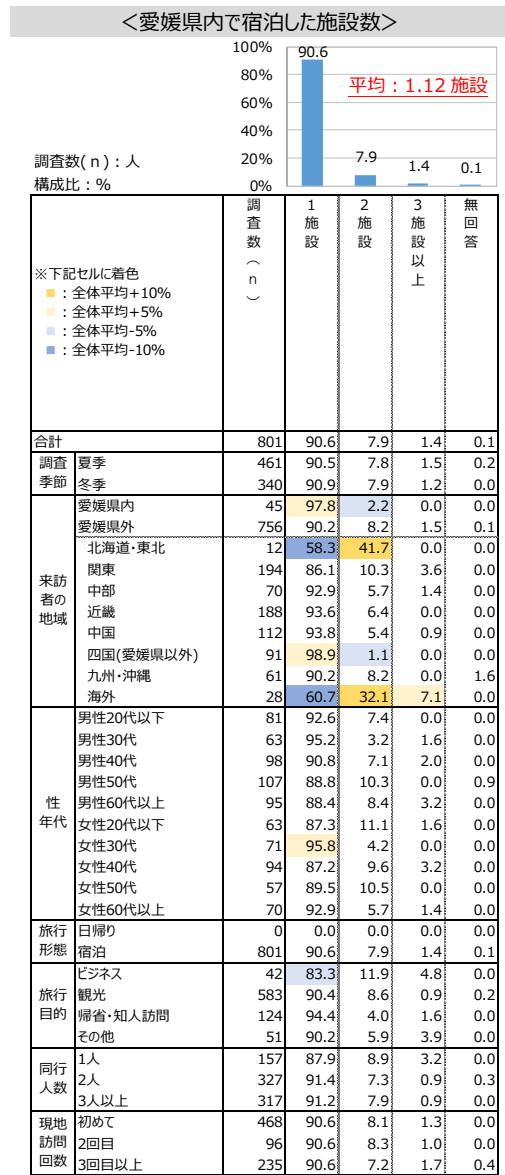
＜愛媛県内で宿泊した施設数＞

100%
80%
60%
40%
20%
0%

90.6
7.9
1.4
0.1

平均：1.12 施設

調査数(ｎ)：人
構成比：%

※下記セルに着色
■：全体平均+10%
■：全体平均+5%
■：全体平均-5%
■：全体平均-10%

| | | 調査数(ｎ) | 1施設 | 2施設 | 3施設以上 | 無回答 |
|---|---|---|---|---|---|---|
| 合計 | | 801 | 90.6 | 7.9 | 1.4 | 0.1 |
| 調査季節 | 夏季 | 461 | 90.5 | 7.8 | 1.5 | 0.2 |
| | 冬季 | 340 | 90.9 | 7.9 | 1.2 | 0.0 |
| 来訪者の地域 | 愛媛県内 | 45 | 97.8 | 2.2 | 0.0 | 0.0 |
| | 愛媛県外 | 756 | 90.2 | 8.2 | 1.5 | 0.1 |
| | 北海道・東北 | 12 | 58.3 | 41.7 | 0.0 | 0.0 |
| | 関東 | 194 | 86.1 | 10.3 | 3.6 | 0.0 |
| | 中部 | 70 | 92.9 | 5.7 | 1.4 | 0.0 |
| | 近畿 | 188 | 93.6 | 6.4 | 0.0 | 0.0 |
| | 中国 | 112 | 93.8 | 5.4 | 0.9 | 0.0 |
| | 四国(愛媛県以外) | 91 | 98.9 | 1.1 | 0.0 | 0.0 |
| | 九州・沖縄 | 61 | 90.2 | 8.2 | 0.0 | 1.6 |
| | 海外 | 28 | 60.7 | 32.1 | 7.1 | 0.0 |
| 性年代 | 男性20代以下 | 81 | 92.6 | 7.4 | 0.0 | 0.0 |
| | 男性30代 | 63 | 95.2 | 3.2 | 1.6 | 0.0 |
| | 男性40代 | 98 | 90.8 | 7.1 | 2.0 | 0.0 |
| | 男性50代 | 107 | 88.8 | 10.3 | 0.0 | 0.9 |
| | 男性60代以上 | 95 | 88.4 | 8.4 | 3.2 | 0.0 |
| | 女性20代以下 | 63 | 87.3 | 11.1 | 1.6 | 0.0 |
| | 女性30代 | 71 | 95.8 | 4.2 | 0.0 | 0.0 |
| | 女性40代 | 94 | 87.2 | 9.6 | 3.2 | 0.0 |
| | 女性50代 | 57 | 89.5 | 10.5 | 0.0 | 0.0 |
| | 女性60代以上 | 70 | 92.9 | 5.7 | 1.4 | 0.0 |
| 旅行形態 | 日帰り | 0 | 0.0 | 0.0 | 0.0 | 0.0 |
| | 宿泊 | 801 | 90.6 | 7.9 | 1.4 | 0.1 |
| 旅行目的 | ビジネス | 42 | 83.3 | 11.9 | 4.8 | 0.0 |
| | 観光 | 583 | 90.4 | 8.6 | 0.9 | 0.2 |
| | 帰省・知人訪問 | 124 | 94.4 | 4.0 | 1.6 | 0.0 |
| | その他 | 51 | 90.2 | 5.9 | 3.9 | 0.0 |
| 同行人数 | 1人 | 157 | 87.9 | 8.9 | 3.2 | 0.0 |
| | 2人 | 327 | 91.4 | 7.3 | 0.9 | 0.3 |
| | 3人以上 | 317 | 91.2 | 7.9 | 0.9 | 0.0 |
| 現地訪問回数 | 初めて | 468 | 90.6 | 8.1 | 1.3 | 0.0 |
| | 2回目 | 96 | 90.6 | 8.3 | 1.0 | 0.0 |
| | 3回目以上 | 235 | 90.6 | 7.2 | 1.7 | 0.4 |